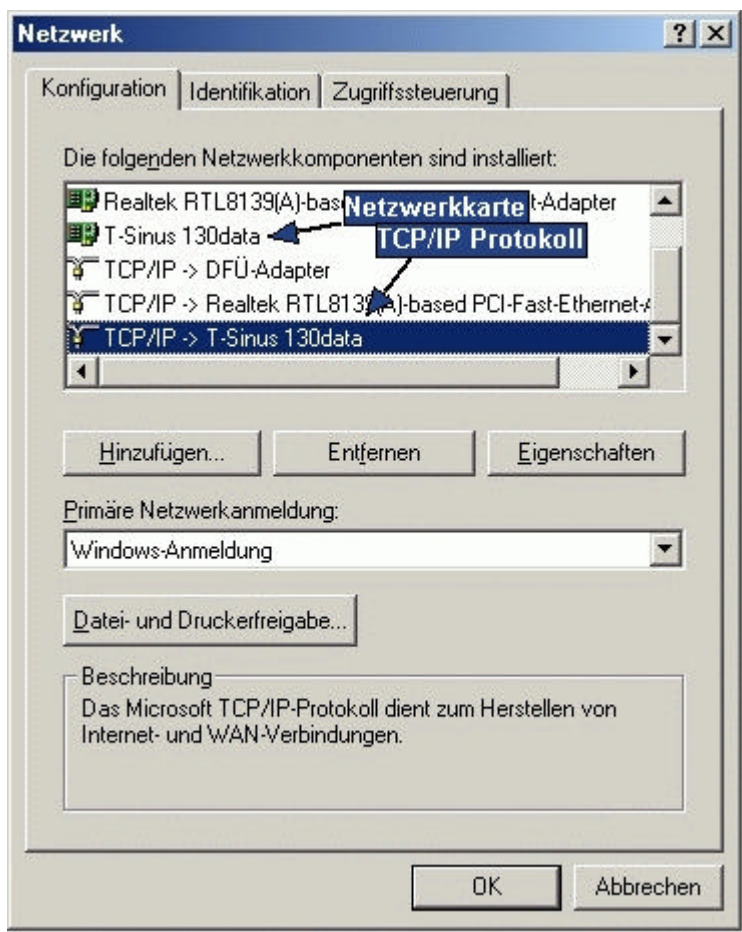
Netzwerk ? X

Konfiguration | Identifikation | Zugriffssteuerung

Die folgenden Netzwerkkomponenten sind installiert:

Realtek RTL8139(A)-bas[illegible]t-Adapter
T-Sinus 130data
TCP/IP -> DFÜ-Adapter
TCP/IP -> Realtek RTL813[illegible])-based PCI-Fast-Ethernet-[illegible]
TCP/IP -> T-Sinus 130data

Netzwerkkarte
TCP/IP Protokoll

Hinzufügen... Entfernen Eigenschaften

Primäre Netzwerkanmeldung:

Windows-Anmeldung

Datei- und Druckerfreigabe...

Beschreibung
Das Microsoft TCP/IP-Protokoll dient zum Herstellen von Internet- und WAN-Verbindungen.

OK Abbrechen